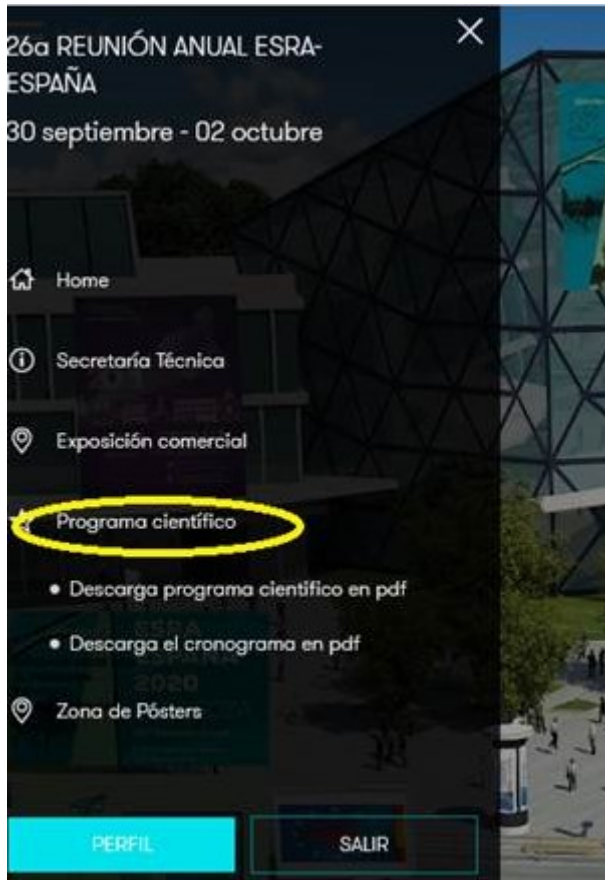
26a REUNIÓN ANUAL ESRA-ESPAÑA

30 septiembre - 02 octubre

Home

Secretaría Técnica

Exposición comercial

Programa científico

• Descarga programa científico en pdf

• Descarga el cronograma en pdf

Zona de Pósters

PERFIL

SALIR